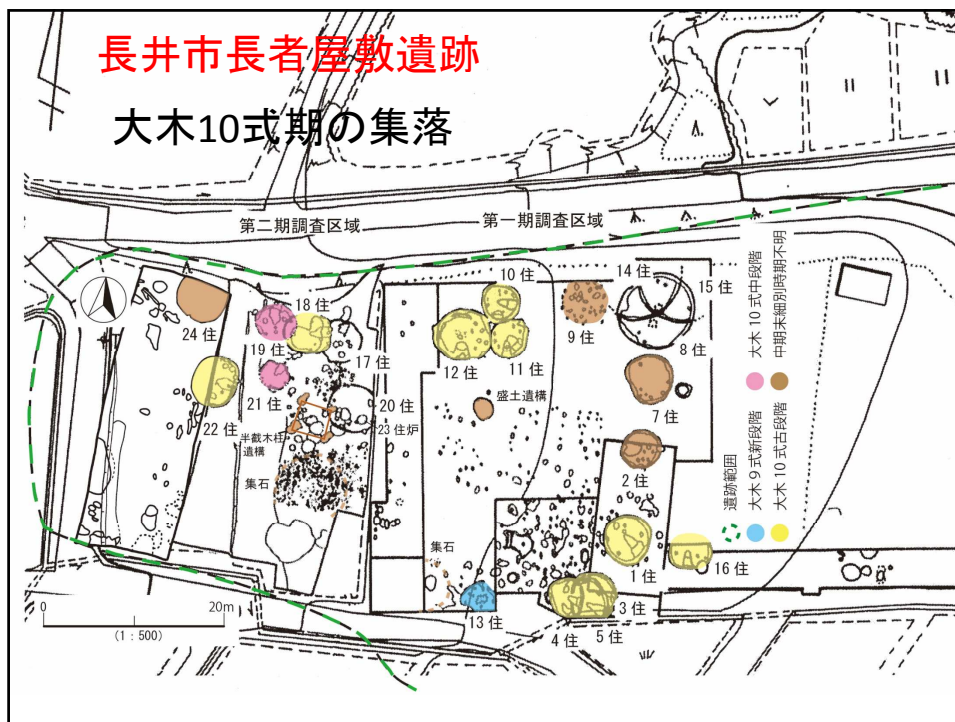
長井市長者屋敷遺跡

大木10式期の集落

第二期調査区域

第一期調査区域

24住

18住

19住

21住

22住

17住

半截木柱遺構

集石

23住炉

20住

10住

12住

11住

盛土遺構

14住

9住

15住

8住

7住

2住

1住

16住

3住

5住

4住

13住

集石

大木10式中段階

中期末細別時期不明

遺跡範囲

大木9式新段階

大木10式古段階

0

20m

(1:500)